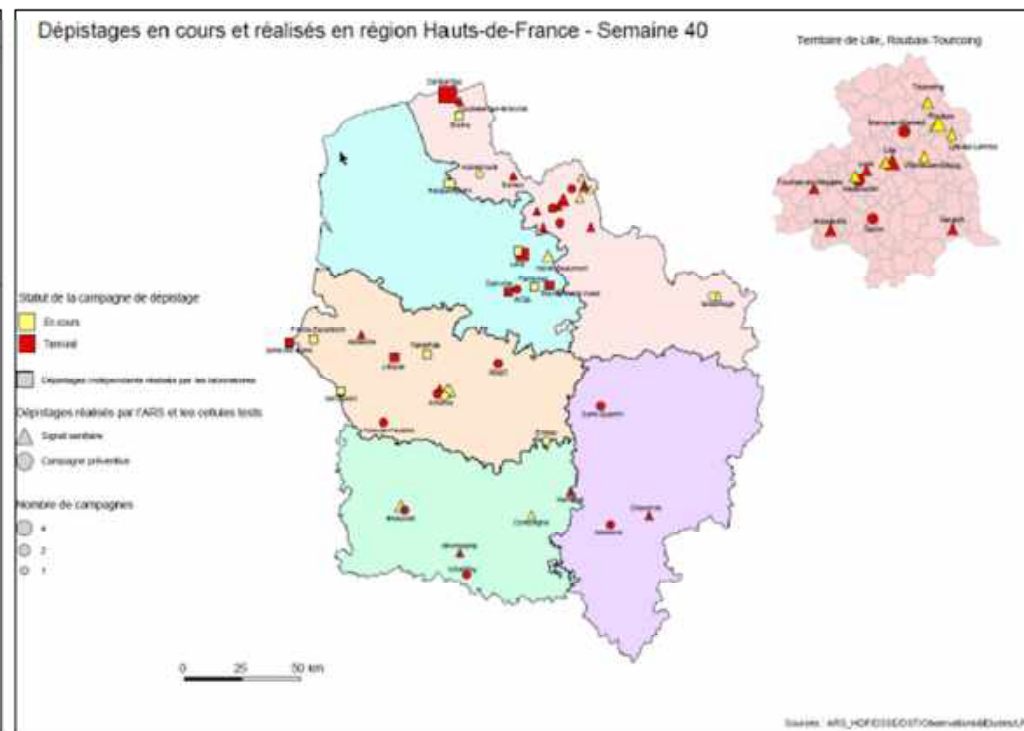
Dépistages en cours et réalisés en région Hauts-de-France - Semaine 40

Territoire de Lille, Roubaix-Tourcoing

Tourcoing
Roubaix
Lille
Seclin

Dunkerque
Boulogne
Calais
Lens
Arras
Douai
Valenciennes
Maubeuge
Amiens
Abbeville
Beauvais
Compiègne
Saint-Quentin
Laon
Soissons
Château-Thierry
Senlis

Statut de la campagne de dépistage
En cours
Terminé

Dépistages indépendants réalisés par les laboratoires

Dépistages réalisés par l'ARS et les cellules tests
Signal sanitaire
Campagne préventive

Nombre de campagnes
4
2
1

0 25 50 km

Sources : ARS_HDF/DSSE/DSTI/Observations&Etudes/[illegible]